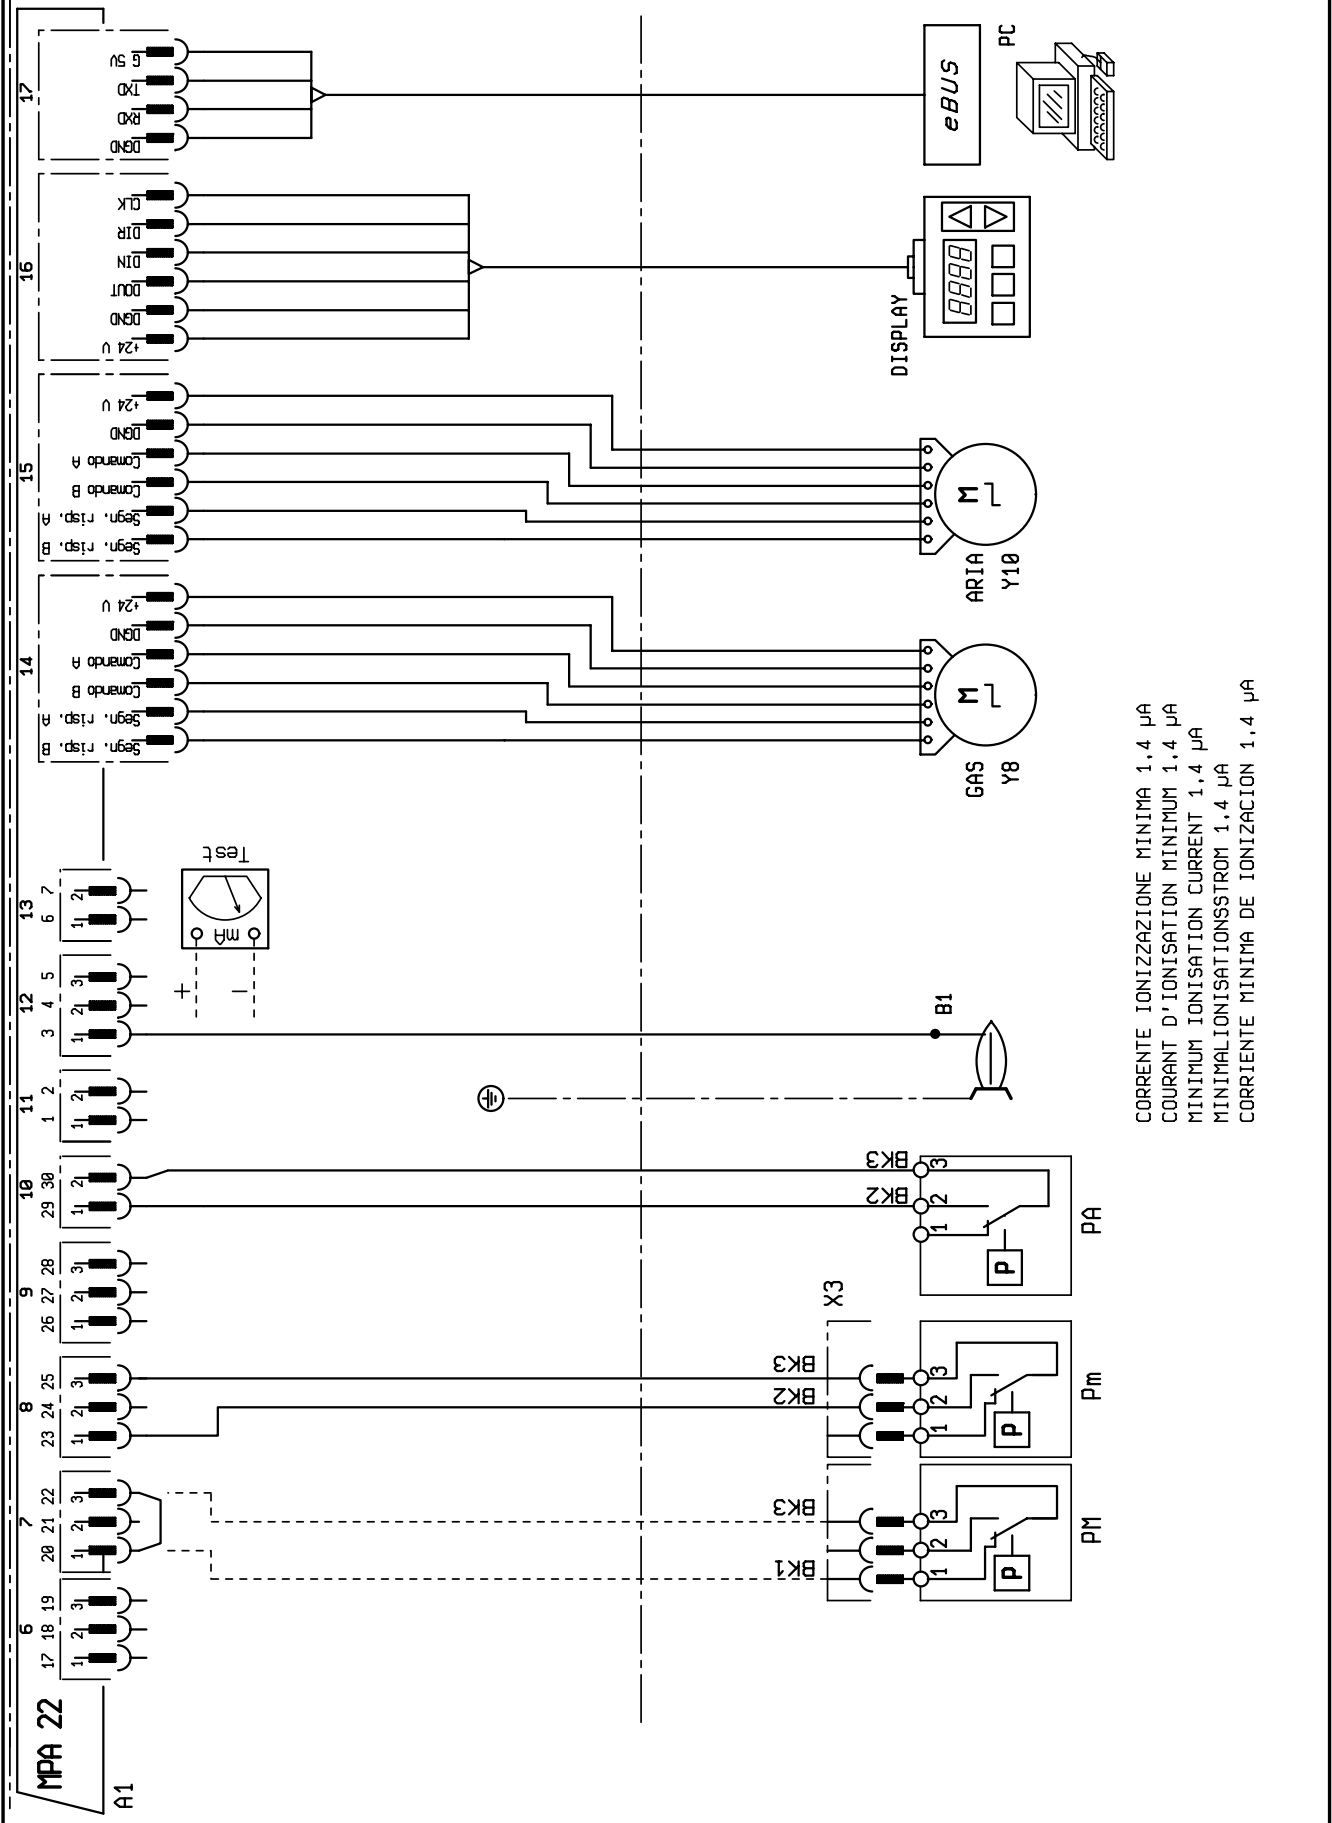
MPA 22
A1

17
G 5V
TXD
RXD
DGND
eBUS
PC

16
CLK
DIR
DIN
DOUT
DGND
+24 V
DISPLAY
8888

15
+24 V
DGND
Comando A
Comando B
Segn. risp. A
Segn. risp. B
M
ARIA
Y10

14
+24 V
DGND
Comando A
Comando B
Segn. risp. A
Segn. risp. B
M
GAS
Y8

13
6 7
1 2
Test
mA
+
−

12
3 4 5
1 2 3
B1

11
1 2
1 2

10
29 30
1 2
BK3
BK2
1 2 3
P
PA

9
26 27 28
1 2 3

8
23 24 25
1 2 3
X3
BK3
BK2
1 2 3
P
Pm

7
20 21 22
1 2 3
BK3
BK1
1 2 3
P
PM

6
17 18 19
1 2 3

CORRENTE IONIZZAZIONE MINIMA 1,4 μA
COURANT D'IONISATION MINIMUM 1,4 μA
MINIMUM IONISATION CURRENT 1,4 μA
MINIMALIONISATIONSSTROM 1,4 μA
CORRIENTE MINIMA DE IONIZACION 1,4 μA